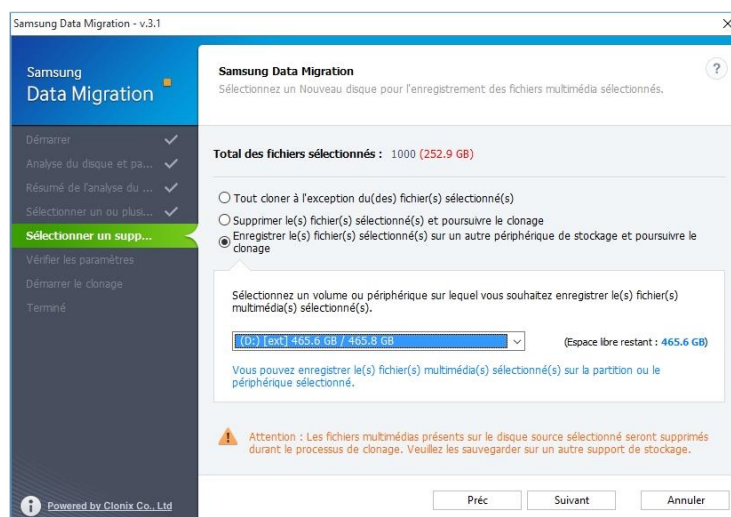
Samsung Data Migration - v.3.1

Samsung
Data Migration

Démarrer
Analyse du disque et pa...
Résumé de l'analyse du ...
Sélectionner un ou plusi...
Sélectionner un supp...
Vérifier les paramètres
Démarrer le clonage
Terminé

Powered by Clonix Co., Ltd

Samsung Data Migration
Sélectionnez un Nouveau disque pour l'enregistrement des fichiers multimédia sélectionnés.

?

Total des fichiers sélectionnés : 1000 (252.9 GB)

Tout cloner à l'exception du(des) fichier(s) sélectionné(s)
Supprimer le(s) fichier(s) sélectionné(s) et poursuivre le clonage
Enregistrer le(s) fichier(s) sélectionné(s) sur un autre périphérique de stockage et poursuivre le clonage

Sélectionnez un volume ou périphérique sur lequel vous souhaitez enregistrer le(s) fichier(s) multimédia(s) sélectionné(s).

(D:) [ext] 465.6 GB / 465.8 GB

(Espace libre restant : 465.6 GB)

Vous pouvez enregistrer le(s) fichier(s) multimédia(s) sélectionné(s) sur la partition ou le périphérique sélectionné.

Attention : Les fichiers multimédias présents sur le disque source sélectionné seront supprimés durant le processus de clonage. Veuillez les sauvegarder sur un autre support de stockage.

Préc
Suivant
Annuler